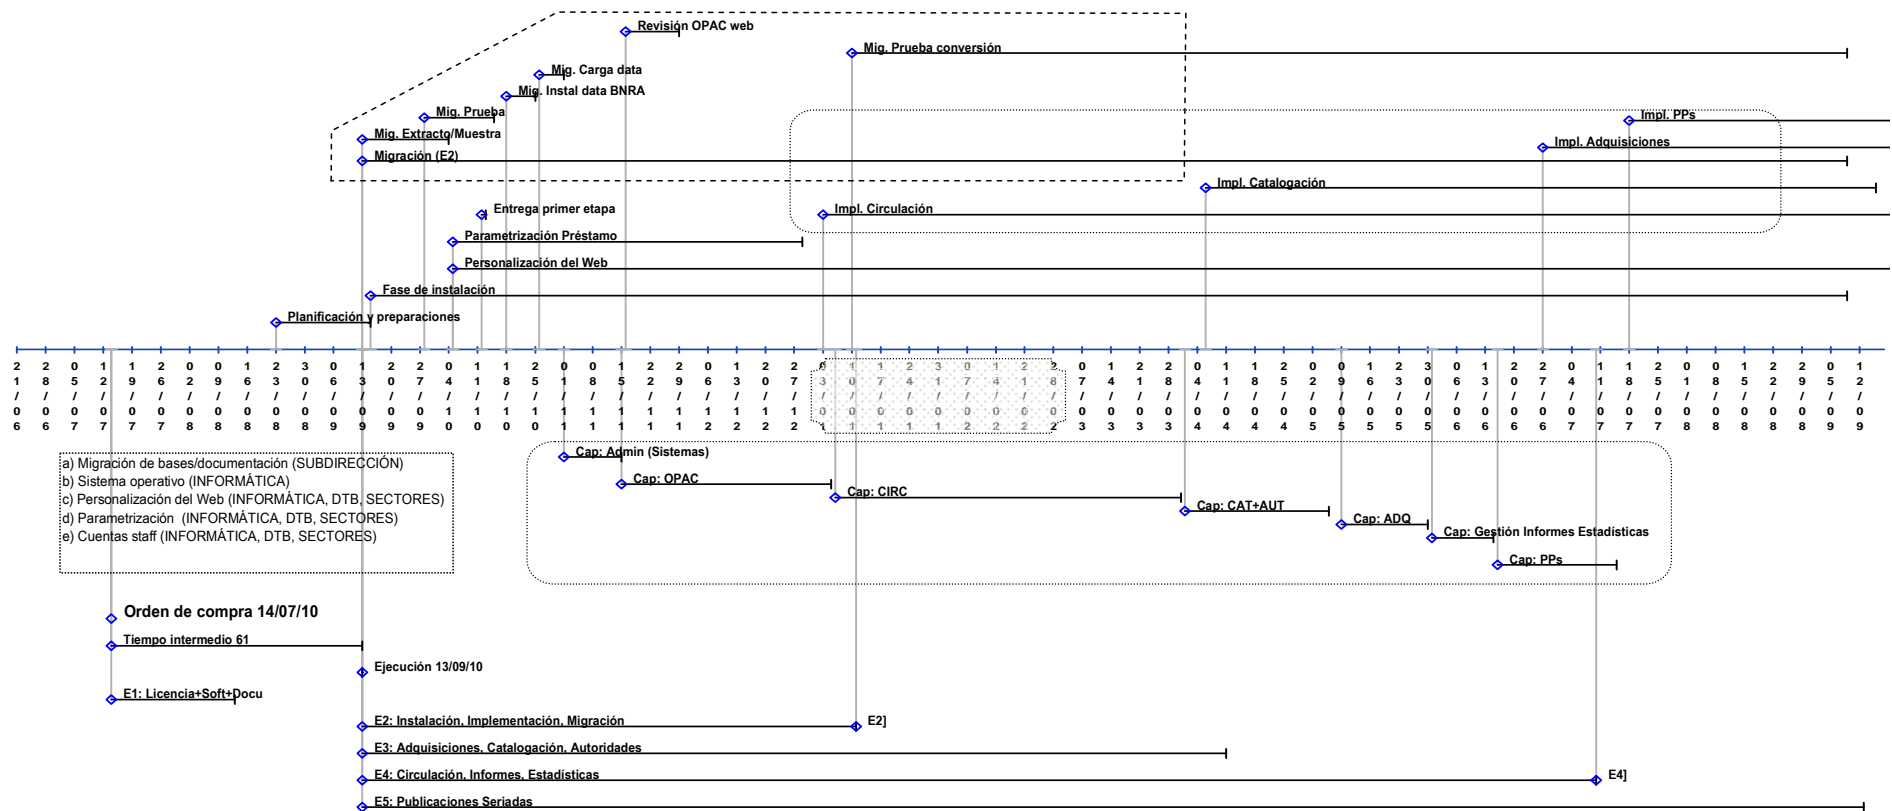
Revisión OPAC web
Mig. Prueba conversión
Mig. Carga data
Mig. Instal data BNRA
Mig. Prueba
Mig. Extracto/Muestra
Migración (E2)
Impl. PPs
Impl. Adquisiciones
Impl. Catalogación
Impl. Circulación
Entrega primer etapa
Parametrización Préstamo
Personalización del Web
Fase de instalación
Planificación y preparaciones

| 2/16/06 | 28/06/06 | 5/07/07 | 12/07/07 | 19/07/07 | 26/07/08 | 2/08/08 | 9/08/08 | 6/08/08 | 23/08/08 | 30/08/09 | 6/09/09 | 13/09/09 | 20/09/09 | 27/09/09 | 4/10/10 | 11/10/10 | 18/10/10 | 25/10/10 | 1/11/11 | 8/11/11 | 15/11/11 | 22/11/11 | 29/11/11 | 6/12/11 | 13/12/12 | 20/12/12 | 27/12/12 | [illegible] | 30/01/01 | 17/01/01 | 24/01/01 | 31/01/01 | 7/02/02 | 14/02/02 | 21/02/02 | 28/02/02 | 7/03/03 | 14/03/03 | 21/03/03 | 28/03/03 | 4/04/04 | 11/04/04 | 18/04/04 | 25/04/04 | 2/05/05 | 9/05/05 | 16/05/05 | 23/05/05 | 30/05/05 | 6/06/06 | 13/06/06 | 20/06/06 | 27/06/06 | 4/07/07 | 11/07/07 | 18/07/07 | 25/07/07 | 1/08/08 | 8/08/08 | 15/08/08 | 22/08/08 | 29/08/08 | 5/09/09 | 12/09/09 |

a) Migración de bases/documentación (SUBDIRECCIÓN)
b) Sistema operativo (INFORMÁTICA)
c) Personalización del Web (INFORMÁTICA, DTB, SECTORES)
d) Parametrización (INFORMÁTICA, DTB, SECTORES)
e) Cuentas staff (INFORMÁTICA, DTB, SECTORES)

Cap: Admin (Sistemas)
Cap: OPAC
Cap: CIRC
Cap: CAT+AUT
Cap: ADQ
Cap: Gestión Informes Estadísticas
Cap: PPs

Orden de compra 14/07/10
Tiempo intermedio 61
Ejecución 13/09/10
E1: Licencia+Soft+Docu
E2: Instalación, Implementación, Migración
E2]
E3: Adquisiciones, Catalogación, Autoridades
E4: Circulación, Informes, Estadísticas
E4]
E5: Publicaciones Seriadas